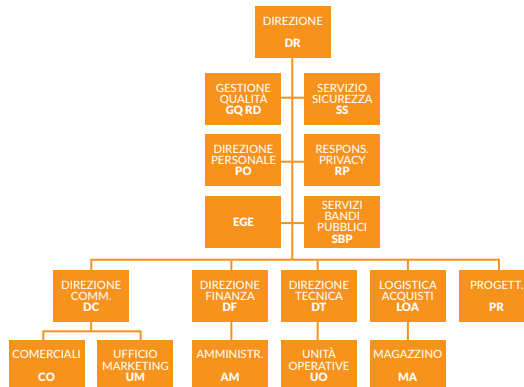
DIREZIONE
DR

GESTIONE QUALITÀ
GQ RD

SERVIZIO SICUREZZA
SS

DIREZIONE PERSONALE
PO

RESPONS. PRIVACY
RP

EGE

SERVIZI BANDI PUBBLICI
SBP

DIREZIONE COMM.
DC

DIREZIONE FINANZA
DF

DIREZIONE TECNICA
DT

LOGISTICA ACQUISTI
LOA

PROGETT.
PR

COMERCIALI
CO

UFFICIO MARKETING
UM

AMMINISTR.
AM

UNITÀ OPERATIVE
UO

MAGAZZINO
MA